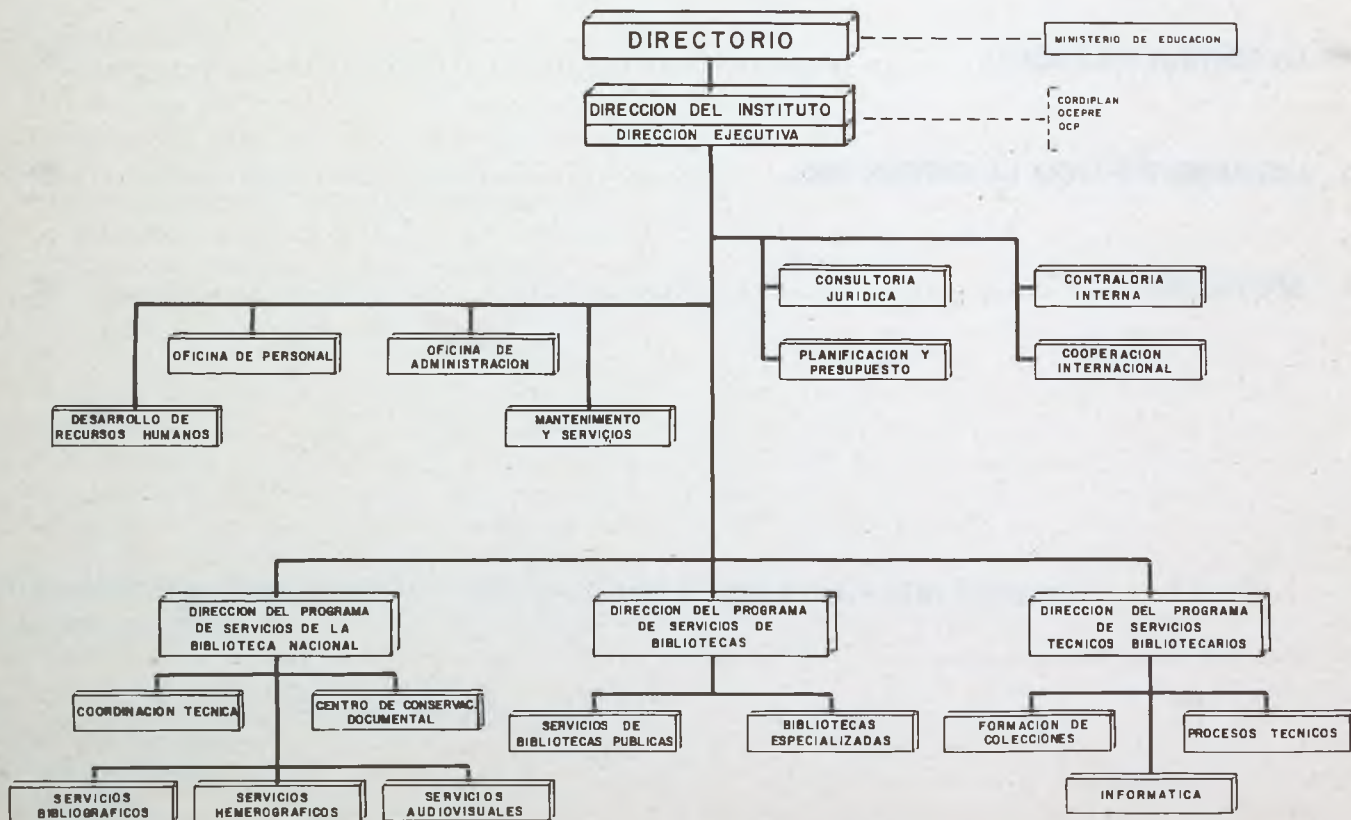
DIRECTORIO

MINISTERIO DE EDUCACION

DIRECCION DEL INSTITUTO

DIRECCION EJECUTIVA

CORDIPLAN
OCEPRE
OCP

CONSULTORIA JURIDICA

CONTRALORIA INTERNA

PLANIFICACION Y PRESUPUESTO

COOPERACION INTERNACIONAL

OFICINA DE PERSONAL

OFICINA DE ADMINISTRACION

DESARROLLO DE RECURSOS HUMANOS

MANTENIMIENTO Y SERVICIOS

DIRECCION DEL PROGRAMA DE SERVICIOS DE LA BIBLIOTECA NACIONAL

DIRECCION DEL PROGRAMA DE SERVICIOS DE BIBLIOTECAS

DIRECCION DEL PROGRAMA DE SERVICIOS TECNICOS BIBLIOTECARIOS

COORDINACION TECNICA

CENTRO DE CONSERVAC. DOCUMENTAL

SERVICIOS DE BIBLIOTECAS PUBLICAS

BIBLIOTECAS ESPECIALIZADAS

FORMACION DE COLECCIONES

PROCESOS TECNICOS

SERVICIOS BIBLIOGRAFICOS

SERVICIOS HEMEROGRAFICOS

SERVICIOS AUDIOVISUALES

INFORMATICA